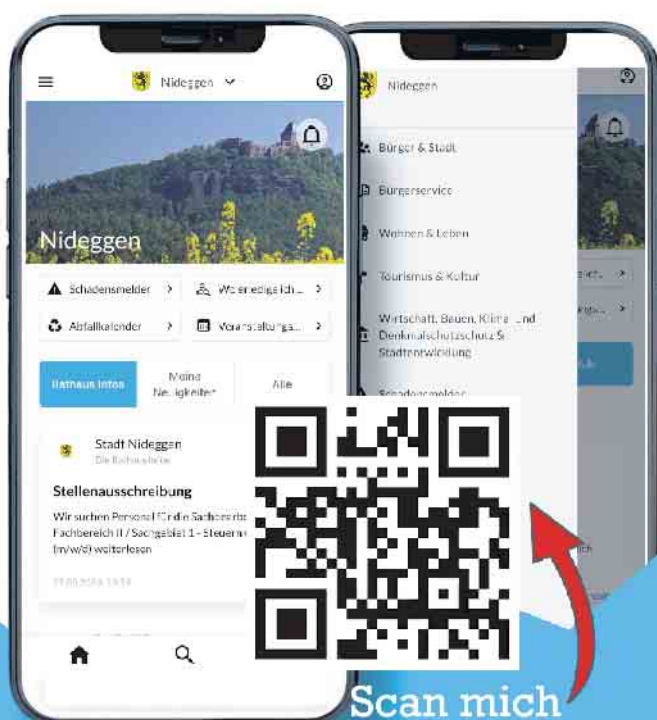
Nideggen

Nideggen

Schadensmelder
Wo erledige ich...
Abfallkalender
Veranstaltungs...

Rathaus Infos
Meine Neuigkeiten
Alle

Stadt Nideggen
Die Rathausinfo

Stellenausschreibung

Wir suchen Personal für die Sachbearb... Fachbereich II / Sachgebiet 1 - Steuern (m/w/d) weiterlesen

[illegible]

Nideggen

Bürger & Stadt
Bürgerservice
Wohnen & Leben
Tourismus & Kultur
Wirtschaft, Bauen, Klima und Denkmalschutzschutz & Stadtentwicklung
Schadensmelder

Scan mich